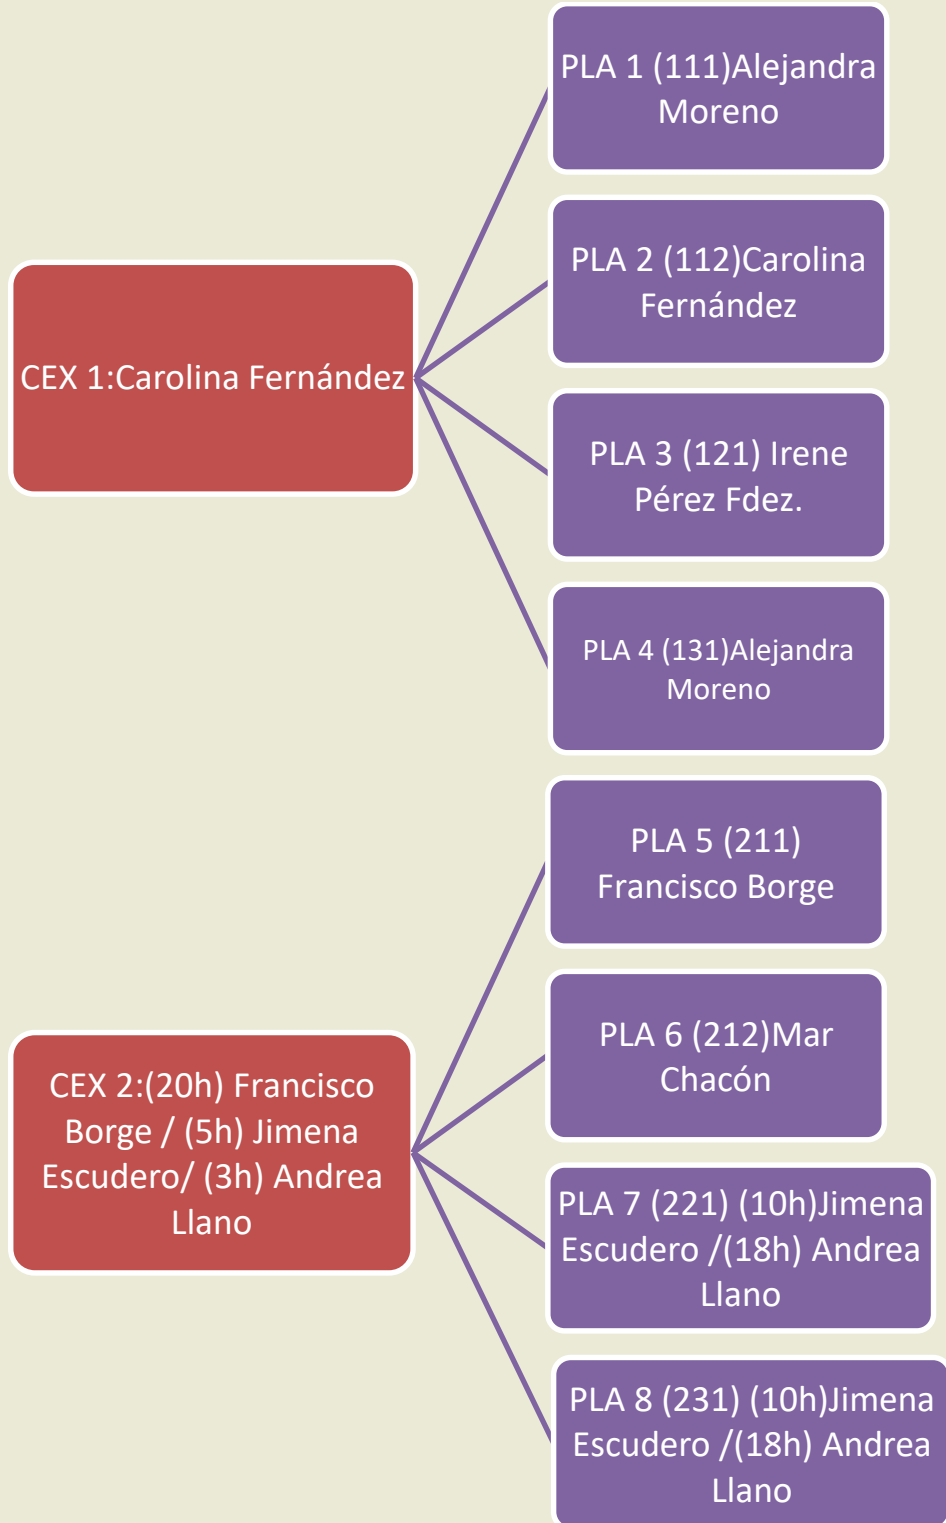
CEX 1:Carolina Fernández

PLA 1 (111)Alejandra Moreno

PLA 2 (112)Carolina Fernández

PLA 3 (121) Irene Pérez Fdez.

PLA 4 (131)Alejandra Moreno

CEX 2:(20h) Francisco Borge / (5h) Jimena Escudero/ (3h) Andrea Llano

PLA 5 (211) Francisco Borge

PLA 6 (212)Mar Chacón

PLA 7 (221) (10h)Jimena Escudero /(18h) Andrea Llano

PLA 8 (231) (10h)Jimena Escudero /(18h) Andrea Llano